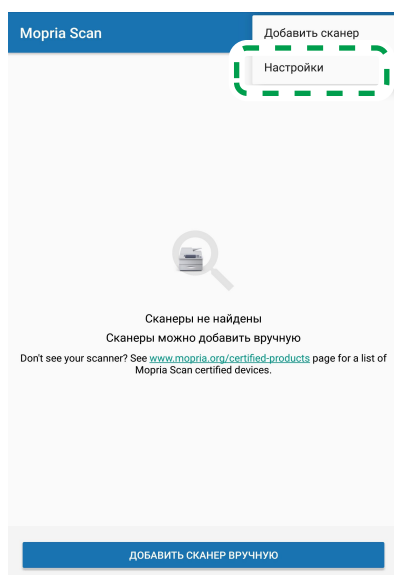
Mopria Scan

Добавить сканер

Настройки

Сканеры не найдены

Сканеры можно добавить вручную

Don't see your scanner? See www.mopria.org/certified-products page for a list of Mopria Scan certified devices.

ДОБАВИТЬ СКАНЕР ВРУЧНУЮ